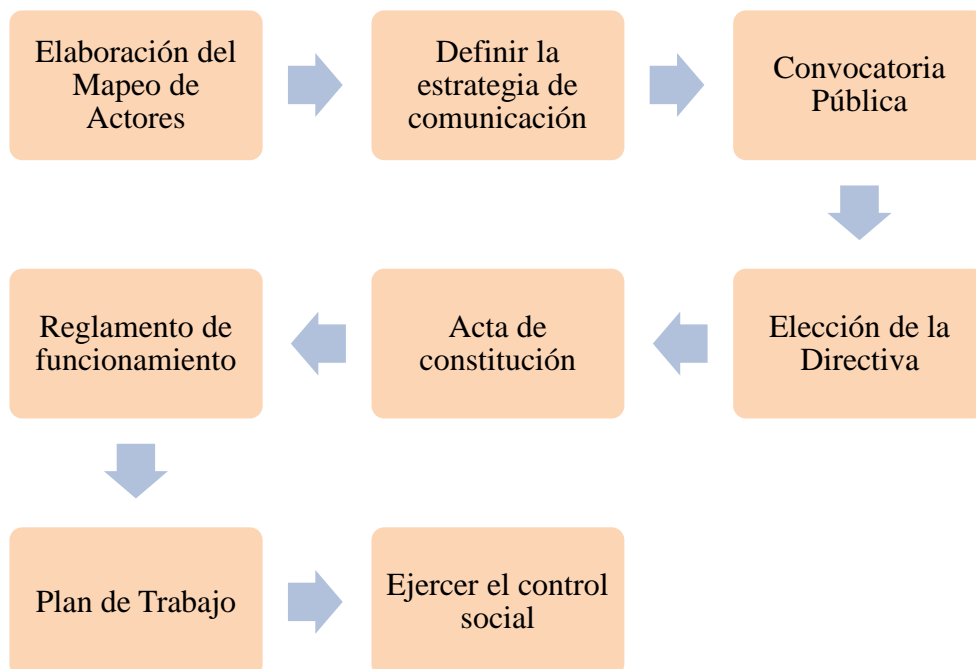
Elaboración del Mapeo de Actores

Definir la estrategia de comunicación

Convocatoria Pública

Elección de la Directiva

Acta de constitución

Reglamento de funcionamiento

Plan de Trabajo

Ejercer el control social